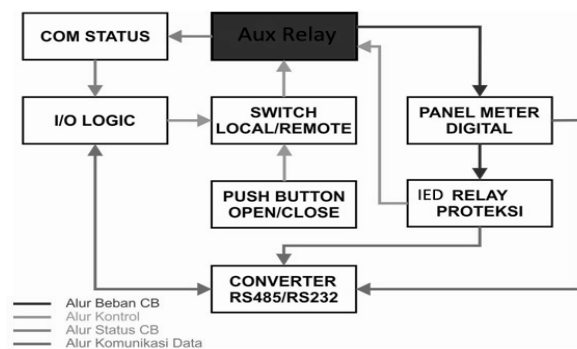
COM STATUS

Aux Relay

I/O LOGIC

SWITCH LOCAL/REMOTE

PANEL METER DIGITAL

PUSH BUTTON OPEN/CLOSE

IED RELAY PROTEKSI

CONVERTER RS485/RS232

Alur Beban CB
Alur Kontrol
Alur Status CB
Alur Komunikasi Data